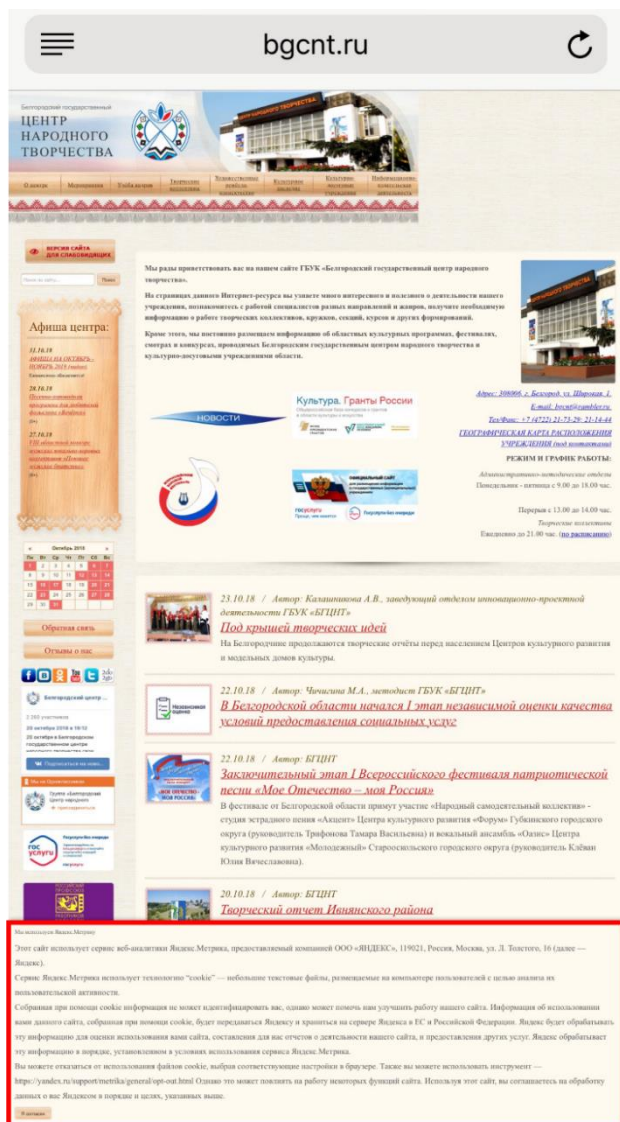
bgcnt.ru

Белгородский государственный
ЦЕНТР НАРОДНОГО ТВОРЧЕСТВА

О центре | Методистам | Клубы активно | Творческие коллективы | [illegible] | Культурно-досуговые учреждения | Информационно-коммуникационные технологии

ВЕРСИЯ САЙТА ДЛЯ СЛАБОВИДЯЩИХ

Поиск

Афиша центра:

31.10.18
АФИША НА ОКТЯБРЬ-НОЯБРЬ 2018 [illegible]

28.10.18
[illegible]

27.10.18
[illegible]

Мы рады приветствовать вас на нашем сайте ГБУК «Белгородский государственный центр народного творчества».

На страницах данного Интернет-ресурса вы узнаете много интересного и полезного о деятельности нашего учреждения, возможностях с работой специалистов разных направлений и жанров, получите необходимую информацию о работе творческих коллективов, кружков, секций, курсов и других формирований.

Кроме того, мы постоянно размещаем информацию об областных культурных программах, фестивалях, смотрах и конкурсах, проводимых Белгородским государственным центром народного творчества и культурно-досуговыми учреждениями области.

НОВОСТИ

Культура. Гранты России

Адрес: 308000, г. Белгород, ул. Широкая, 1.
E-mail: bgcnt@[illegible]
Тел/Факс: +7 (4722) 21-73-29; 21-14-44
ГЕОГРАФИЧЕСКАЯ КАРТА РАСПОЛОЖЕНИЯ УЧРЕЖДЕНИЯ (под контактами)

РЕЖИМ И ГРАФИК РАБОТЫ:
Административно-методические отделы
Понедельник - пятница с 9.00 до 18.00 час.

Перерыв с 13.00 до 14.00 час.
Творческие коллективы
Ежедневно до 21.00 час. (по расписанию)

Октябрь 2018

Обратная связь

Отзывы о нас

23.10.18 / Автор: Калашникова А.В., заведующий отделом инновационно-проектной деятельности ГБУК «БГЦНТ»
Под крышей творческих идей
На Белгородчине продолжаются творческие отчёты перед населением Центров культурного развития и модельных домов культуры.

22.10.18 / Автор: Чичигина М.А., методист ГБУК «БГЦНТ»
В Белгородской области начался I этап независимой оценки качества условий предоставления социальных услуг

22.10.18 / Автор: БГЦНТ
Заключительный этап I Всероссийского фестиваля патриотической песни «Мое Отечество – моя Россия»
В фестивале от Белгородской области примут участие «Народный самодеятельный коллектив» - студия эстрадного пения «Акцент» Центра культурного развития «Форум» Губкинского городского округа (руководитель Трифонова Тамара Васильевна) и вокальный ансамбль «Оазис» Центра культурного развития «Молодежный» Старооскольского городского округа (руководитель Клёвак Юлия Вячеславовна).

20.10.18 / Автор: БГЦНТ
Творческий отчет Ивнянского района

Мы используем Яндекс.Метрику
Этот сайт использует сервис веб-аналитики Яндекс.Метрика, предоставляемый компанией ООО «ЯНДЕКС», 119021, Россия, Москва, ул. Л. Толстого, 16 (далее — Яндекс).
Сервис Яндекс.Метрика использует технологию "cookie" — небольшие текстовые файлы, размещаемые на компьютере пользователей с целью анализа их пользовательской активности.
Собранная при помощи cookie информация не может идентифицировать вас, однако может помочь нам улучшить работу нашего сайта. Информация об использовании вами данного сайта, собранная при помощи cookie, будет передаваться Яндексу и храниться на сервере Яндекса в ЕС и Российской Федерации. Яндекс будет обрабатывать эту информацию для оценки использования вами сайта, составления для нас отчетов о деятельности нашего сайта, и предоставления других услуг. Яндекс обрабатывает эту информацию в порядке, установленном в условиях использования сервиса Яндекс.Метрика.
Вы можете отказаться от использования файлов cookie, выбрав соответствующие настройки в браузере. Также вы можете использовать инструмент — https://yandex.ru/support/metrika/general/opt-out.html Однако это может повлиять на работу некоторых функций сайта. Используя этот сайт, вы соглашаетесь на обработку данных о вас Яндексом в порядке и целях, указанных выше.
Я согласен